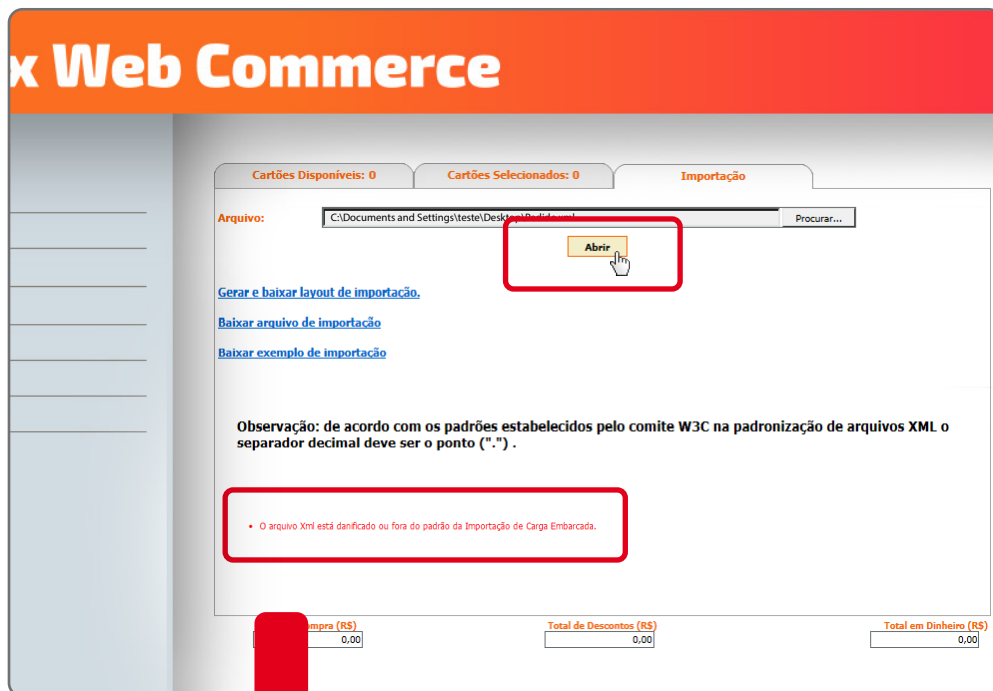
x Web Commerce

Cartões Disponíveis: 0
Cartões Selecionados: 0
Importação

Arquivo: C:\Documents and Settings\teste\Desktop\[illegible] Procurar...

Abrir

Gerar e baixar layout de importação.

Baixar arquivo de importação

Baixar exemplo de importação

Observação: de acordo com os padrões estabelecidos pelo comite W3C na padronização de arquivos XML o separador decimal deve ser o ponto (".") .

• O arquivo Xml está danificado ou fora do padrão da Importação de Carga Embarcada.

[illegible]ompra (R$) 0,00
Total de Descontos (R$) 0,00
Total em Dinheiro (R$) 0,00